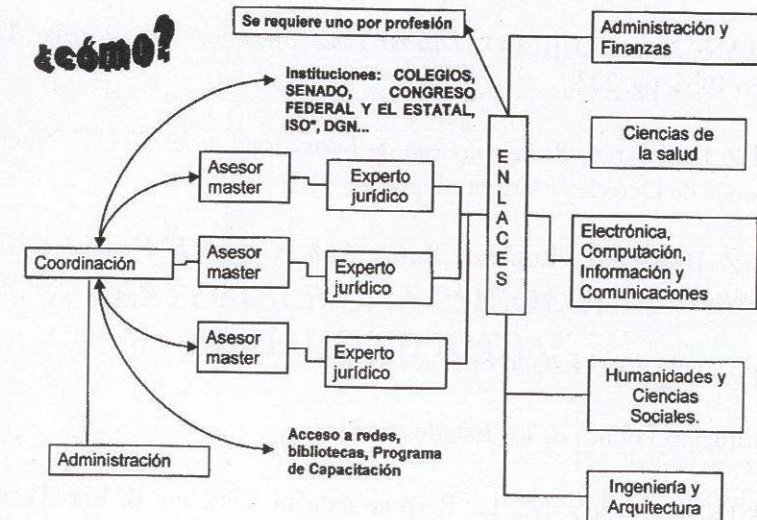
¿cómo?

Se requiere uno por profesión

Instituciones: COLEGIOS, SENADO, CONGRESO FEDERAL Y EL ESTATAL, ISO*, DGN...

Coordinación

Asesor master

Experto jurídico

Asesor master

Experto jurídico

Asesor master

Experto jurídico

E N L A C E S

Administración y Finanzas

Ciencias de la salud

Electrónica, Computación, Información y Comunicaciones

Humanidades y Ciencias Sociales.

Ingeniería y Arquitectura

Acceso a redes, bibliotecas, Programa de Capacitación

Administración